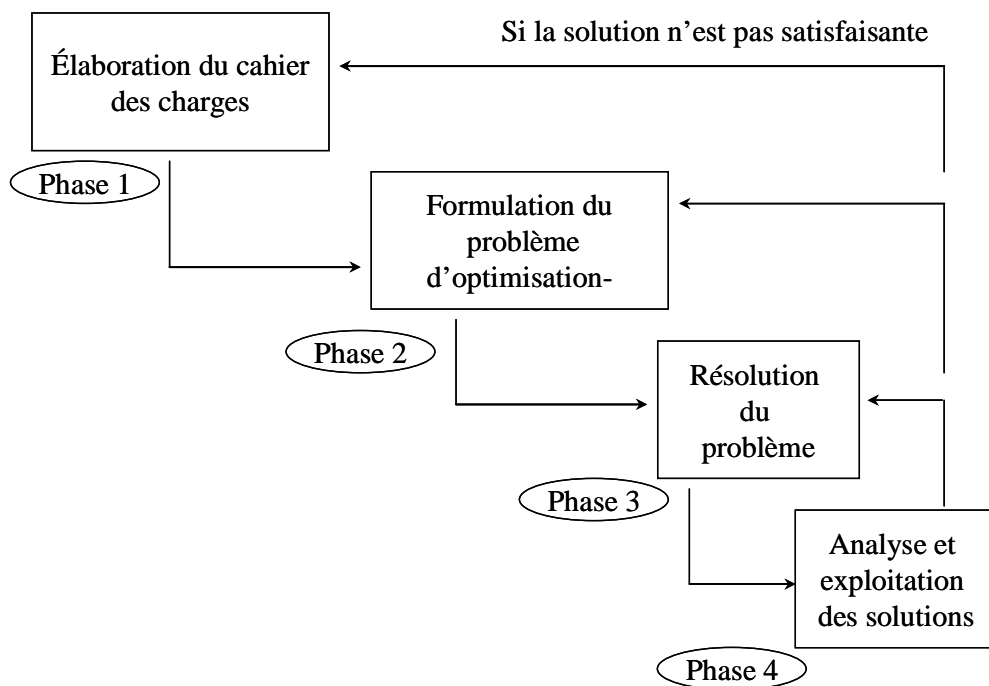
Si la solution n'est pas satisfaisante

Élaboration du cahier des charges

Phase 1

Formulation du problème d'optimisation-

Phase 2

Résolution du problème

Phase 3

Analyse et exploitation des solutions

Phase 4